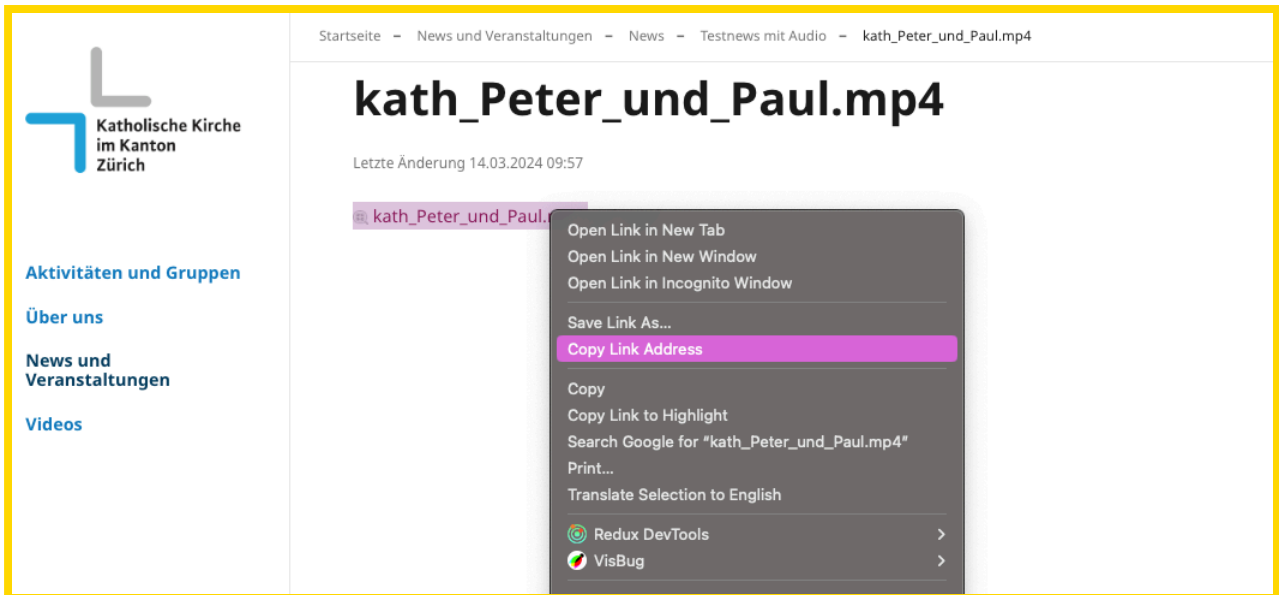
Katholische Kirche im Kanton Zürich

Aktivitäten und Gruppen

Über uns

News und Veranstaltungen

Videos

Startseite – News und Veranstaltungen – News – Testnews mit Audio – kath_Peter_und_Paul.mp4

kath_Peter_und_Paul.mp4

Letzte Änderung 14.03.2024 09:57

kath_Peter_und_Paul.m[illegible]

Open Link in New Tab
Open Link in New Window
Open Link in Incognito Window
Save Link As...
Copy Link Address
Copy
Copy Link to Highlight
Search Google for "kath_Peter_und_Paul.mp4"
Print...
Translate Selection to English
Redux DevTools
VisBug